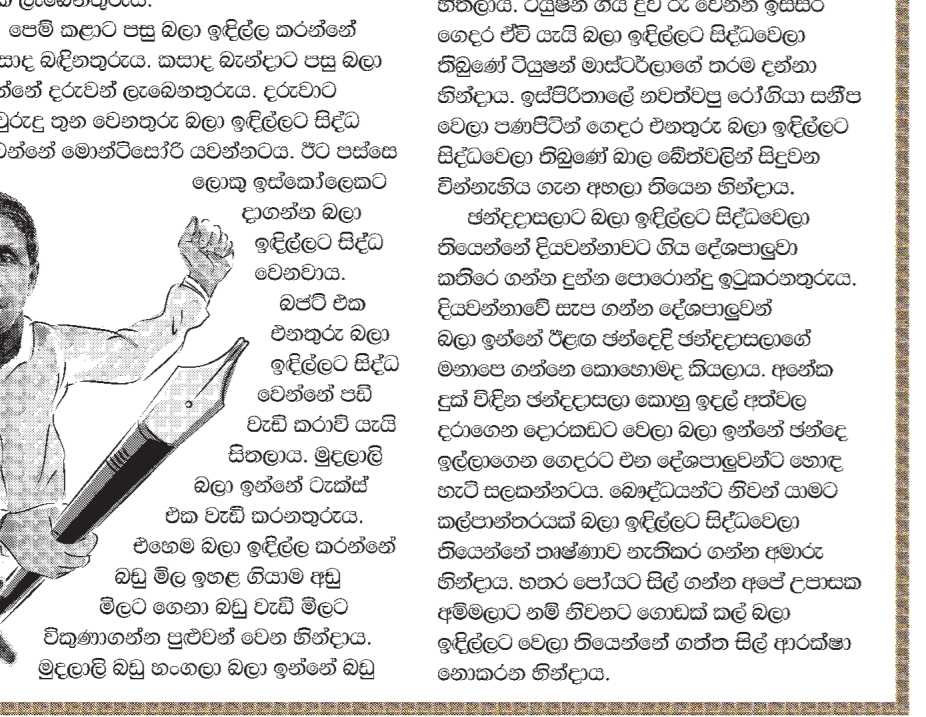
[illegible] ලැබෙනතුරුය.

පෙම් කළාට පසු බලා ඉඳිල්ල කරන්නේ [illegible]සාද බඳිනතුරුය. කසාද බැන්දාට පසු බලා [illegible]න්නේ දරුවන් ලැබෙනතුරුය. දරුවාට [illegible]වුරුදු තුන වෙනතුරු බලා ඉඳිල්ලට සිද්ධ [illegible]න්නේ මොන්ටිසෝරි යවන්නටය. ඊට පස්සෙ ලොකු ඉස්කෝලෙකට දාගන්න බලා ඉඳිල්ලට සිද්ධ වෙනවාය. බජට් එක එනතුරු බලා ඉඳිල්ලට සිද්ධ වෙන්නේ පඩි වැඩි කරාවි යැයි සිතලාය. මුදලාලි බලා ඉන්නේ ටැක්ස් එක වැඩි කරනතුරුය. එහෙම බලා ඉඳිල්ල කරන්නේ බඩු මිල ඉහළ ගියාම අඩු මිලට ගෙනා බඩු වැඩි මිලට විකුණාගන්න පුළුවන් වෙන හින්දාය. මුදලාලි බඩු හංගලා බලා ඉන්නේ බඩු

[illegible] හිතලාය. ටියුෂන් ගිය දුව රෑ වෙනන ඉස්සර ගෙදර ඒවි යැයි බලා ඉඳිල්ලට සිද්ධවෙලා තිබුණේ ටියුෂන් මාස්ටර්ලාගේ තරම දන්නා හින්දාය. ඉස්පිරිතාලේ නවත්වපු රෝගියා සනීප වෙලා පණපිටින් ගෙදර එනතුරු බලා ඉඳිල්ලට සිද්ධවෙලා තිබුණේ බාල බේත්වලින් සිදුවන විනැනිය ගැන අහලා තියෙන හින්දාය.

ඡන්දදායකලාට බලා ඉඳිල්ලට සිද්ධවෙලා තියෙන්නේ දියවන්නාවට ගිය දේශපාලුවා කතිරෙ ගන්න දුන්න පොරොන්දු ඉටුකරනතුරුය. දියවන්නාවේ සැප ගන්න දේශපාලුවන් බලා ඉන්නේ ඊළඟ ඡන්දෙදි ඡන්දදායකලාගේ මනාපෙ ගන්නෙ කොහොමද කියලාය. අනේක දුක් විඳින ඡන්දදායකලා කොහු ඉදල් අත්වල දරාගෙන දොරකඩට වෙලා බලා ඉන්නේ ඡන්දෙ ඉල්ලාගෙන ගෙදරට එන දේශපාලුවන්ට හොඳ හැටි සලකන්නටය. බෞද්ධයන්ට නිවන් යාමට කල්පාන්තරයක් බලා ඉඳිල්ලට සිද්ධවෙලා තියෙන්නේ තෘෂ්ණාව නැතිකර ගන්න අමාරු හින්දාය. හතර පෝයට සිල් ගන්න අපේ උපාසක අම්මලාට නම් නිවනට ගොඩක් කල් බලා ඉඳිල්ලට වෙලා තියෙන්නේ ගත්ත සිල් ආරක්ෂා නොකරන හින්දාය.